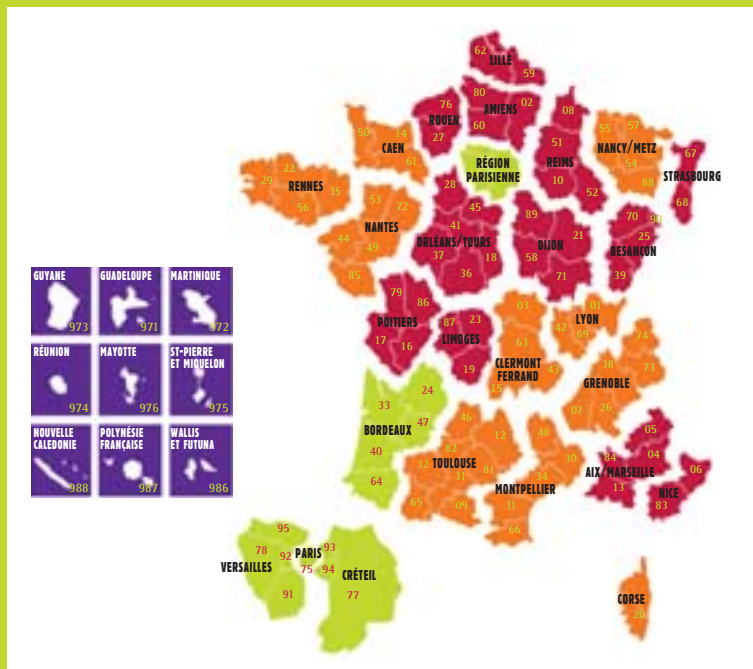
62 LILLE 59
80 AMIENS 02
76 ROUEN 27
60
08
51 REIMS 10
52
50 14 CAEN 61
RÉGION PARISIENNE
55 57 NANCY/METZ 54 88
67 STRASBOURG 68
22 29 RENNES 35 56
53 72 NANTES 44 49 85
28 45 41 ORLÉANS/TOURS 37 18 36
89 21 DIJON 58 71
70 90 25 BESANÇON 39
GUYANE 973
GUADELOUPE 971
MARTINIQUE 972
RÉUNION 974
MAYOTTE 976
ST-PIERRE ET MIQUELON 975
NOUVELLE CALEDONIE 988
POLYNÉSIE FRANÇAISE 987
WALLIS ET FUTUNA 986
79 86 POITIERS 17 16
87 23 LIMOGES 19
03 63 CLERMONT FERRAND 15 43
01 LYON 42 69
74 38 73 GRENOBLE 07 26
33 24 BORDEAUX 47 40 64
46 12 82 TOULOUSE 81 32 31 65 09
48 30 MONTPELLIER 34 11 66
05 04 84 AIX/MARSEILLE 13
06 NICE 83
95 78 92 PARIS 93 75 94 VERSAILLES 91 CRÉTEIL 77
CORSE 20